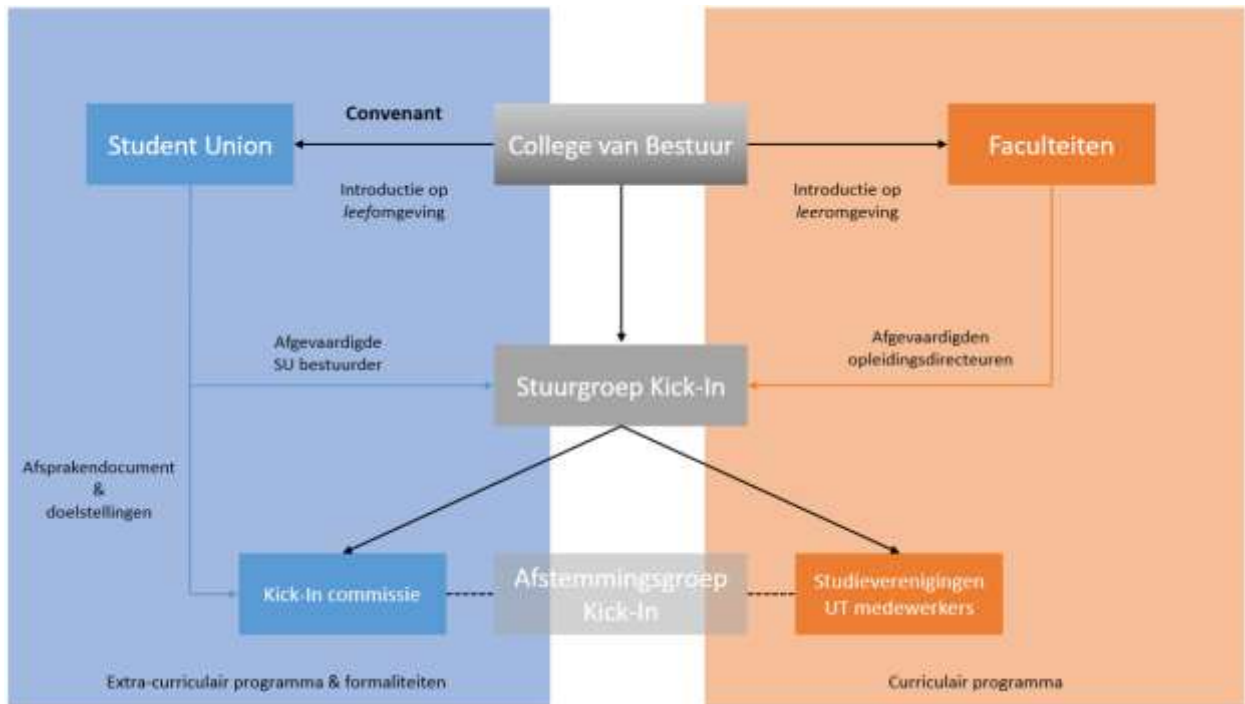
Student Union

Convenant

College van Bestuur

Faculteiten

Introductie op *leef*omgeving

Introductie op *leer*omgeving

Afgevaardigde SU bestuurder

Stuurgroep Kick-In

Afgevaardigden opleidingsdirecteuren

Afsprakendocument & doelstellingen

Kick-In commissie

Afstemmingsgroep Kick-In

Studieverenigingen UT medewerkers

Extra-curriculair programma & formaliteiten

Curriculair programma